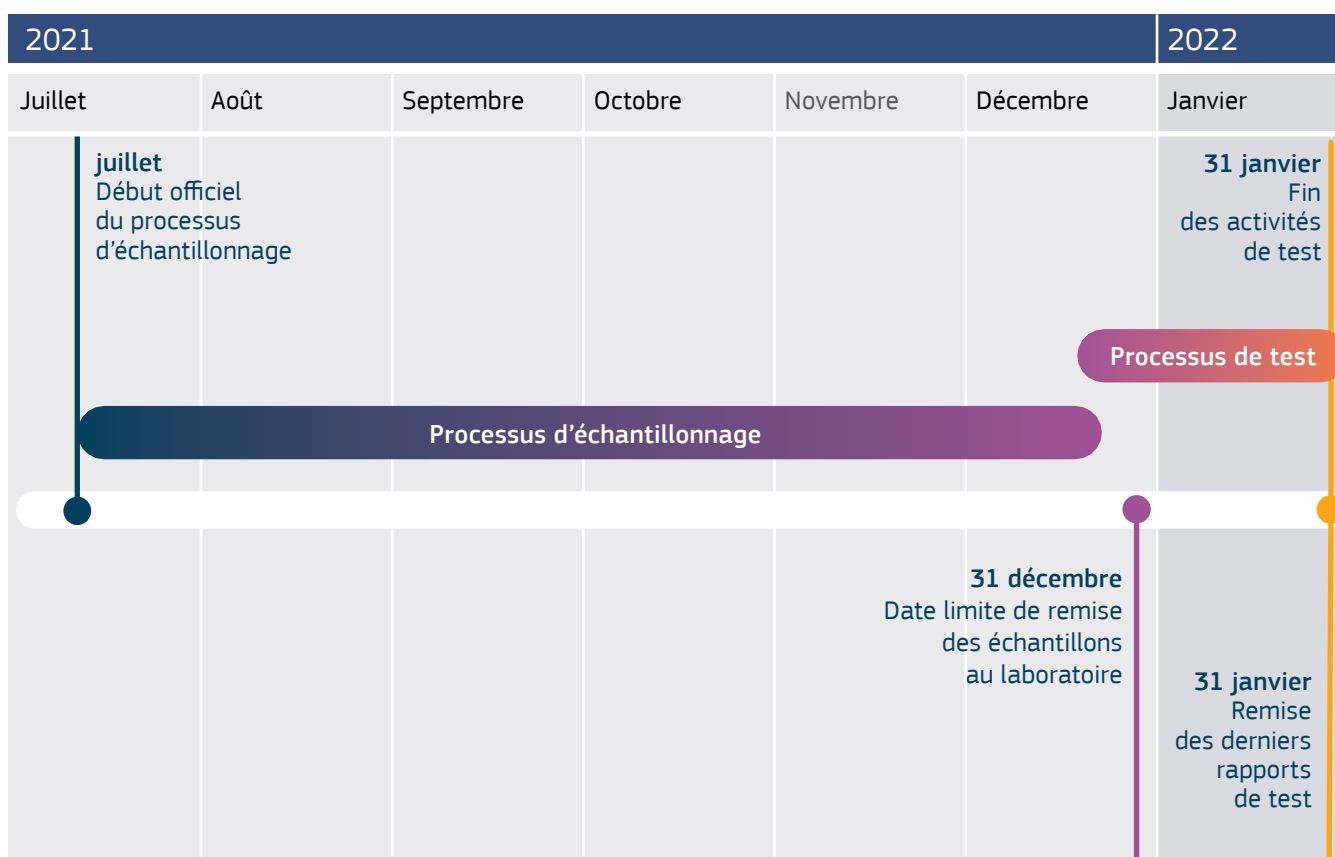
2021

2022

Juillet

Août

Septembre

Octobre

Novembre

Décembre

Janvier

juillet
Début officiel du processus d'échantillonnage

31 janvier
Fin des activités de test

Processus de test

Processus d'échantillonnage

31 décembre
Date limite de remise des échantillons au laboratoire

31 janvier
Remise des derniers rapports de test